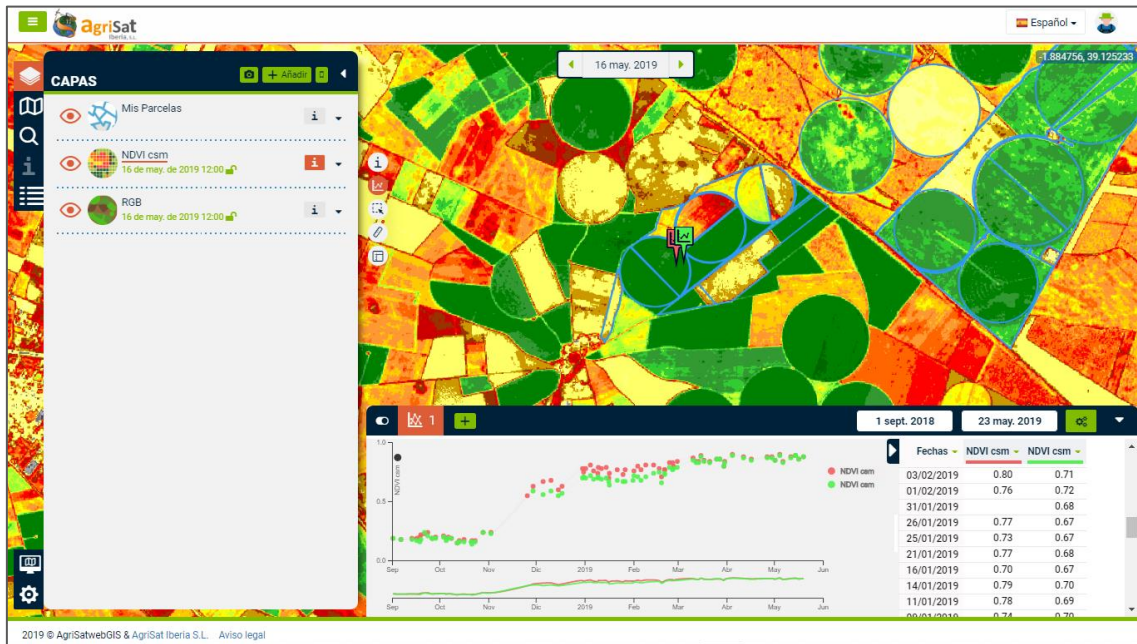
AgriSat Iberia, S.L.

Español

16 may. 2019

-1.884756, 39.125233

CAPAS

Añadir

Mis Parcelas

NDVI csm
16 de may. de 2019 12:00

RGB
16 de may. de 2019 12:00

1

1 sept. 2018

23 may. 2019

1.0
0.5
0.0

NDVI csm

NDVI csm
NDVI csm

Sep Oct Nov Dic 2019 Feb Mar Abr May Jun

Sep Oct Nov Dic 2019 Feb Mar Abr May Jun

| Fechas | NDVI csm | NDVI csm |
|---|---|---|
| 03/02/2019 | 0.80 | 0.71 |
| 01/02/2019 | 0.76 | 0.72 |
| 31/01/2019 | | 0.68 |
| 26/01/2019 | 0.77 | 0.67 |
| 25/01/2019 | 0.73 | 0.67 |
| 21/01/2019 | 0.77 | 0.68 |
| 16/01/2019 | 0.70 | 0.67 |
| 14/01/2019 | 0.79 | 0.70 |
| 11/01/2019 | 0.78 | 0.69 |
| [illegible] | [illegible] | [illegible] |

2019 © AgriSatwebGIS & AgriSat Iberia S.L. Aviso legal